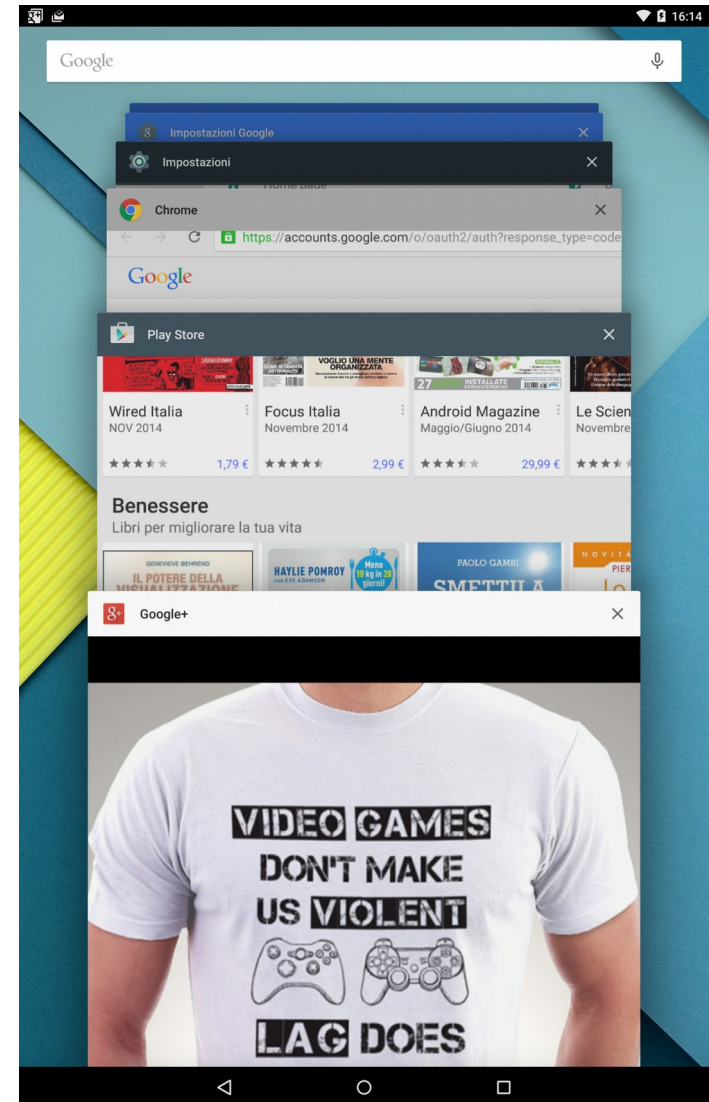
16:14

Google

Impostazioni Google

Impostazioni

Chrome

https://accounts.google.com/o/oauth2/auth?response_type=code

Google

Play Store

VOGLIO UNA MENTE ORGANIZZATA

Wired Italia
NOV 2014
1,79 €

Focus Italia
Novembre 2014
2,99 €

Android Magazine
Maggio/Giugno 2014
29,99 €

Le Scien
Novembre

Benessere
Libri per migliorare la tua vita

GENEVIEVE BEHREND
IL POTERE DELLA

HAYLIE POMROY
Meno 10 kg in 28 giorni!

PAOLO GAMBI
SMETTILA

NOVITÀ

Google+

VIDEO GAMES DON'T MAKE US VIOLENT LAG DOES